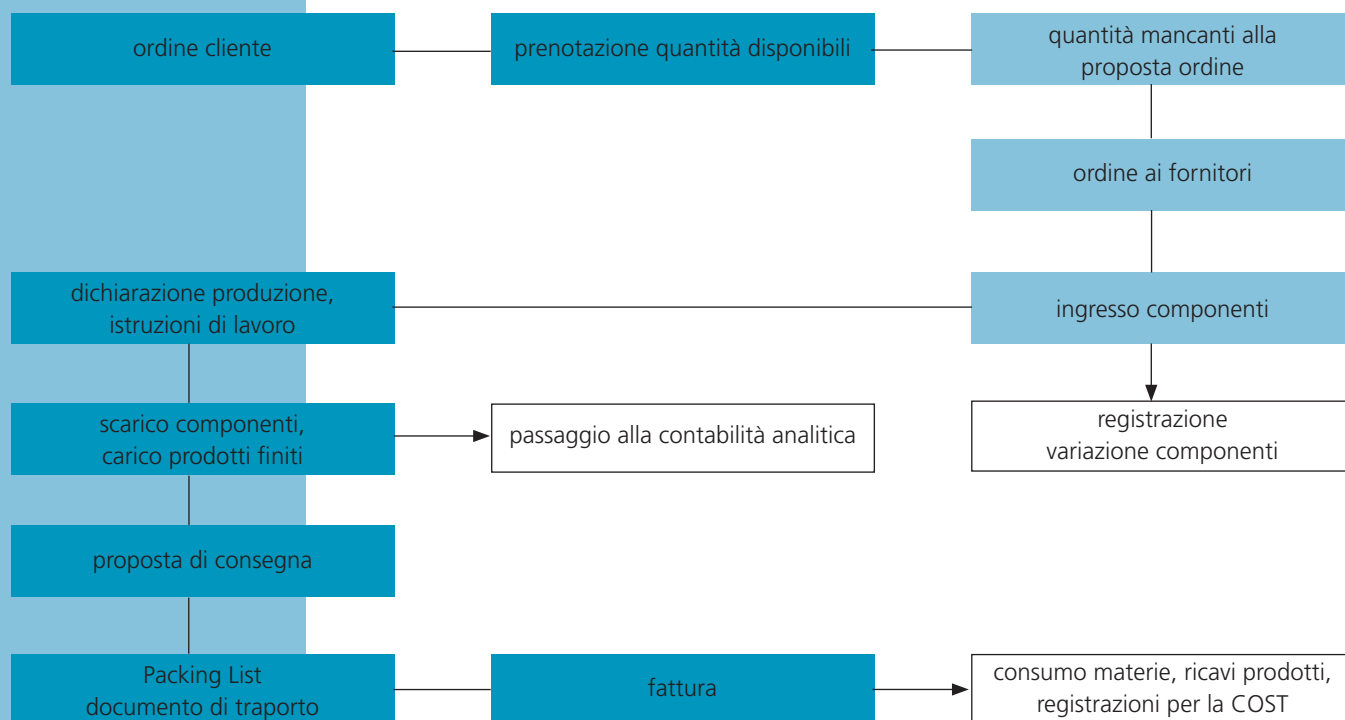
ordine cliente

prenotazione quantità disponibili

quantità mancanti alla proposta ordine

ordine ai fornitori

dichiarazione produzione, istruzioni di lavoro

ingresso componenti

scarico componenti, carico prodotti finiti

passaggio alla contabilità analitica

registrazione variazione componenti

proposta di consegna

Packing List documento di traporto

fattura

consumo materie, ricavi prodotti, registrazioni per la COST